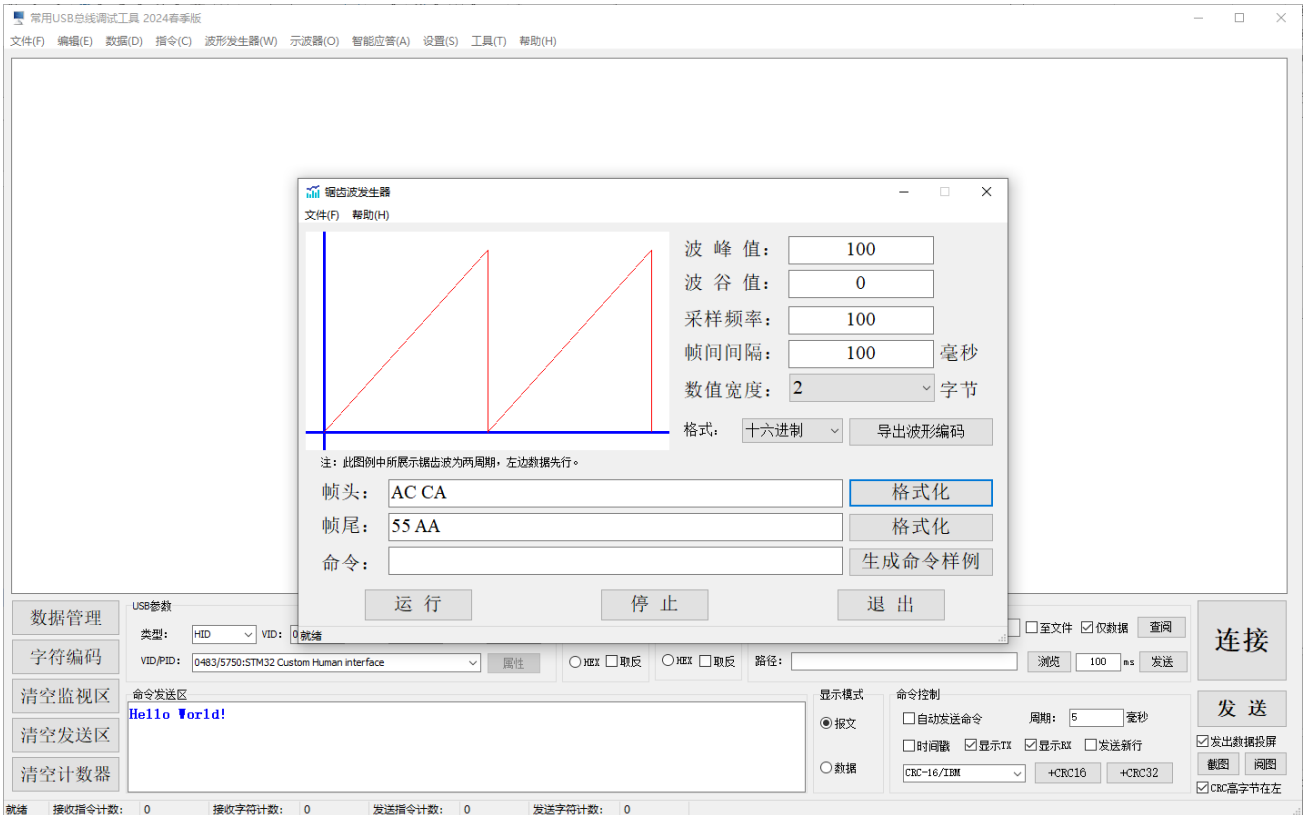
常用USB总线调试工具 2024春季版
文件(F) 编辑(E) 数据(D) 指令(C) 波形发生器(W) 示波器(O) 智能应答(A) 设置(S) 工具(T) 帮助(H)

锯齿波发生器
文件(F) 帮助(H)

波峰值: 100
波谷值: 0
采样频率: 100
帧间间隔: 100 毫秒
数值宽度: 2 字节
格式: 十六进制 导出波形编码

注：此图例中所展示锯齿波为两周期，左边数据先行。

帧头: AC CA 格式化
帧尾: 55 AA 格式化
命令: 生成命令样例

运 行 停 止 退 出
就绪

数据管理
字符编码
清空监视区
清空发送区
清空计数器

USB参数
类型: HID VID: 0
VID/PID: 0483/5750:STM32 Custom Human interface 属性
HEX 取反 HEX 取反
至文件 仅数据 查阅
路径: 浏览 100 ms 发送
连接

命令发送区
Hello World!

显示模式
报文
数据

命令控制
自动发送命令 周期: 5 毫秒
时间戳 显示TX 显示RX 发送新行
CRC-16/IBM +CRC16 +CRC32

发 送
发出数据换屏
截图 阅图
CRC高字节在左

就绪 接收指令计数: 0 接收字符计数: 0 发送指令计数: 0 发送字符计数: 0